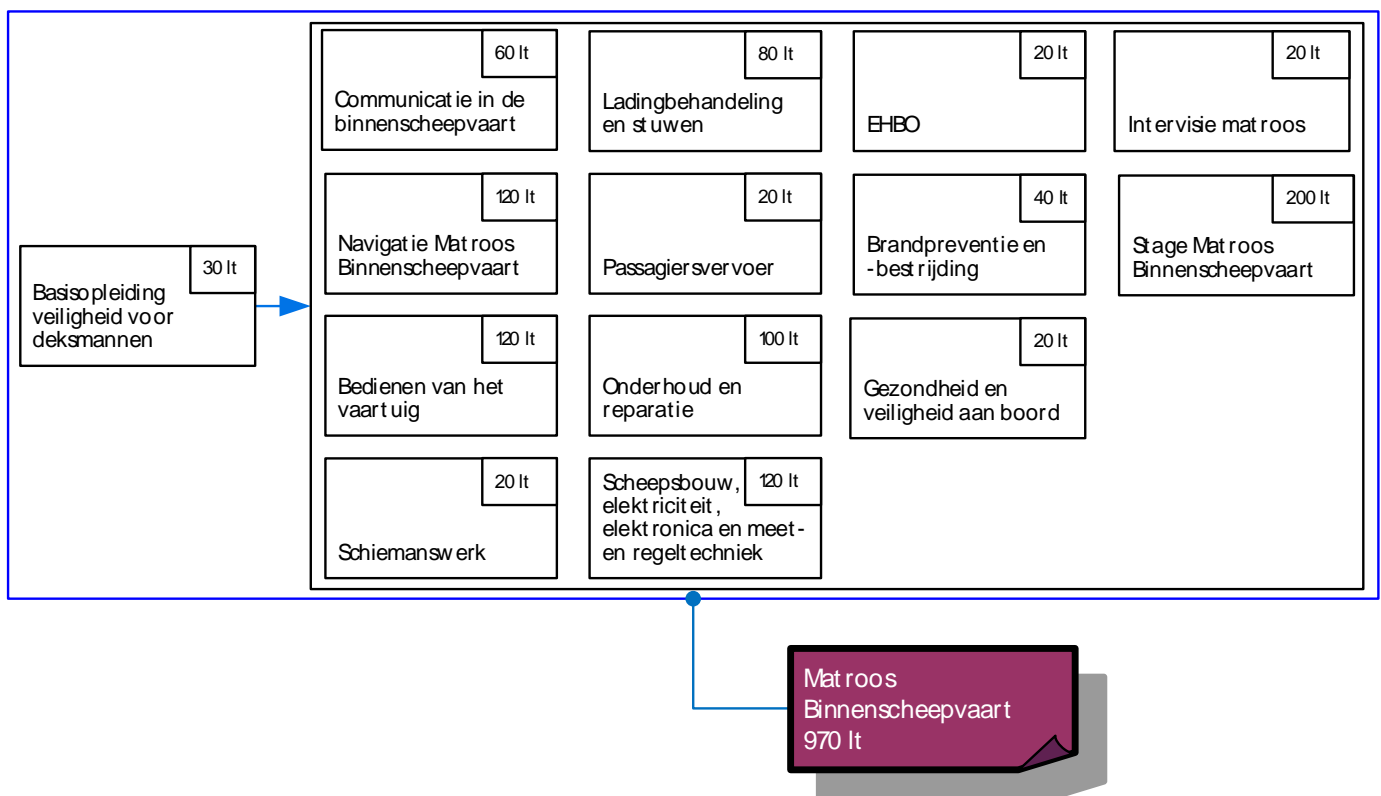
30 lt
Basisopleiding veiligheid voor deksmannen

60 lt
Communicatie in de binnenscheepvaart

80 lt
Ladingbehandeling en stuwen

20 lt
EHBO

20 lt
Intervisie matroos

120 lt
Navigatie Matroos Binnenscheepvaart

20 lt
Passagiersvervoer

40 lt
Brandpreventie en -bestrijding

200 lt
Stage Matroos Binnenscheepvaart

120 lt
Bedienen van het vaartuig

100 lt
Onderhoud en reparatie

20 lt
Gezondheid en veiligheid aan boord

20 lt
Schiemanswerk

120 lt
Scheepsbouw, elektriciteit, elektronica en meet- en regeltechniek

Matroos Binnenscheepvaart 970 lt